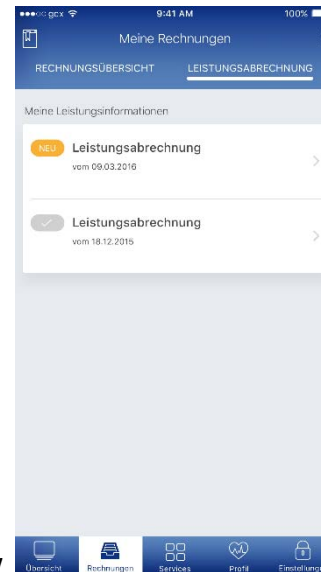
gcx 9:41 AM 100%

Meine Rechnungen

RECHNUNGSÜBERSICHT LEISTUNGSABRECHNUNG

Meine Leistungsinformationen

NEU Leistungsabrechnung
vom 09.03.2016

Leistungsabrechnung
vom 18.12.2015

Übersicht Rechnungen Services Profil Einstellung